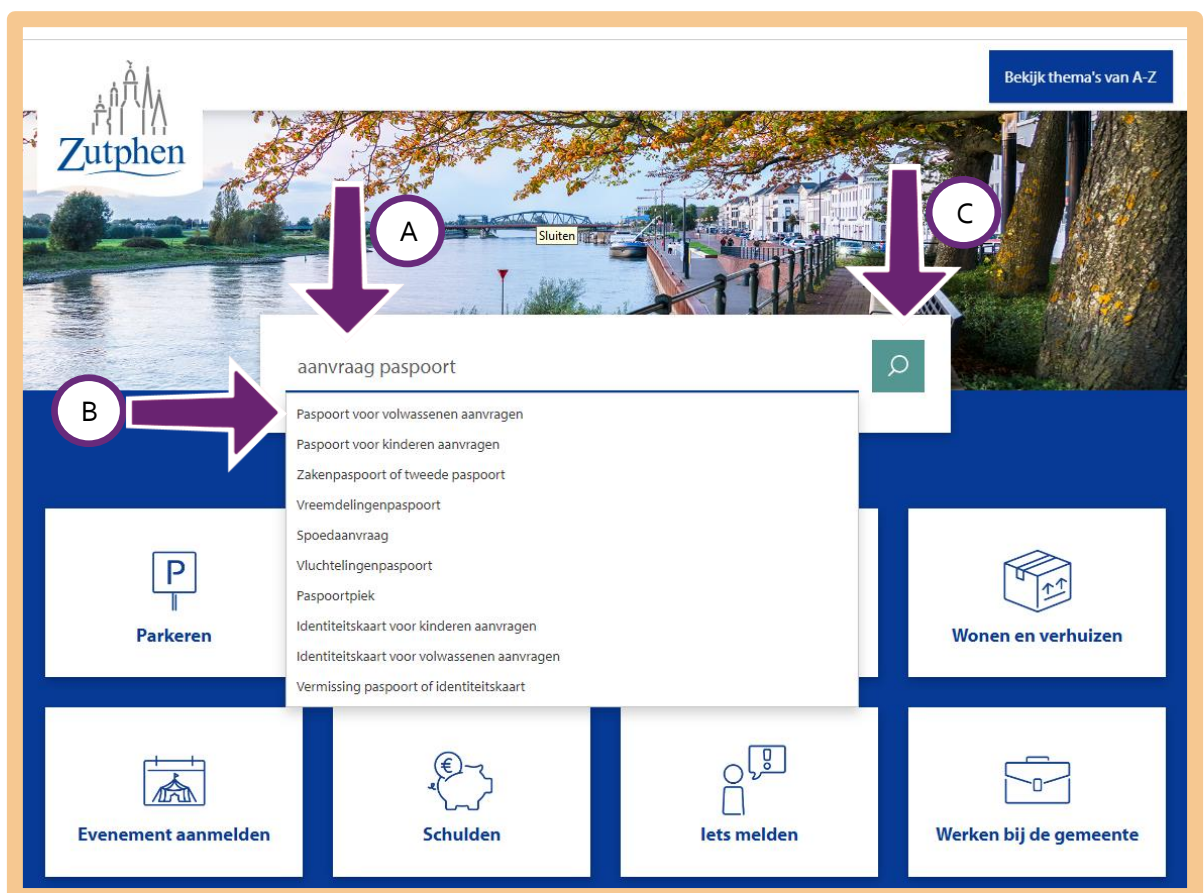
Bekijk thema's van A-Z

Zutphen

A

Sluiten

C

aanvraag paspoort

B

Paspoort voor volwassenen aanvragen
Paspoort voor kinderen aanvragen
Zakenpaspoort of tweede paspoort
Vreemdelingenpaspoort
Spoedaanvraag
Vluchtelingenpaspoort
Paspoortpiek
Identiteitskaart voor kinderen aanvragen
Identiteitskaart voor volwassenen aanvragen
Vermissing paspoort of identiteitskaart

P
Parkeren

Wonen en verhuizen

Evenement aanmelden

€
Schulden

!
Iets melden

Werken bij de gemeente